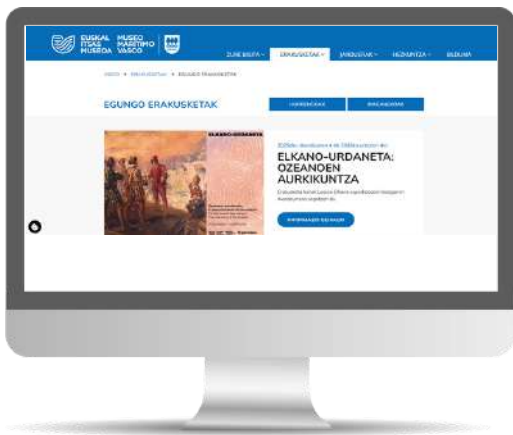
EUSKAL ITSAS MUSEOA MUSEO MARITIMO VASCO

ZURE BISITA · ERAKUSKETAK · JARDUERAK · HEZKUNTZA · BILDUMA

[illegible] > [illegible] > EGUNGO ERAKUSKETAK

EGUNGO ERAKUSKETAK

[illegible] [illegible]

ELKANO-URDANETA

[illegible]

ELKANO-URDANETA: OZEANOEN AURKIKUNTZA

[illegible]

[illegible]